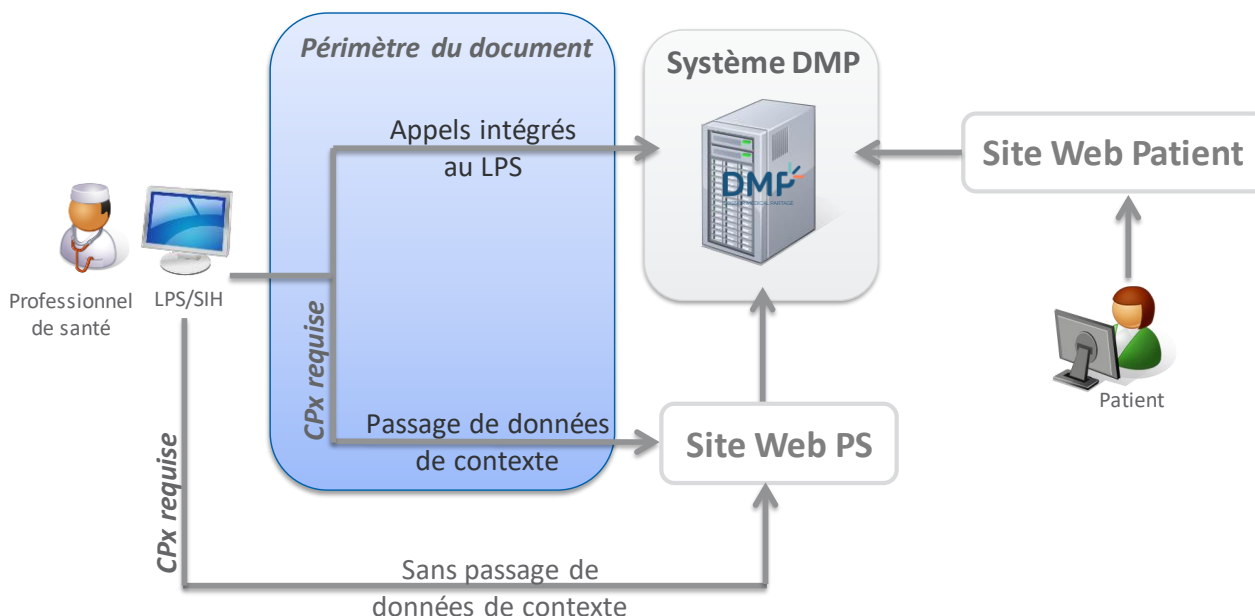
Périmètre du document

Système DMP

DMP

Appels intégrés au LPS

Site Web Patient

Professionnel de santé

LPS/SIH

CPx requise

Patient

Passage de données de contexte

Site Web PS

CPx requise

Sans passage de données de contexte